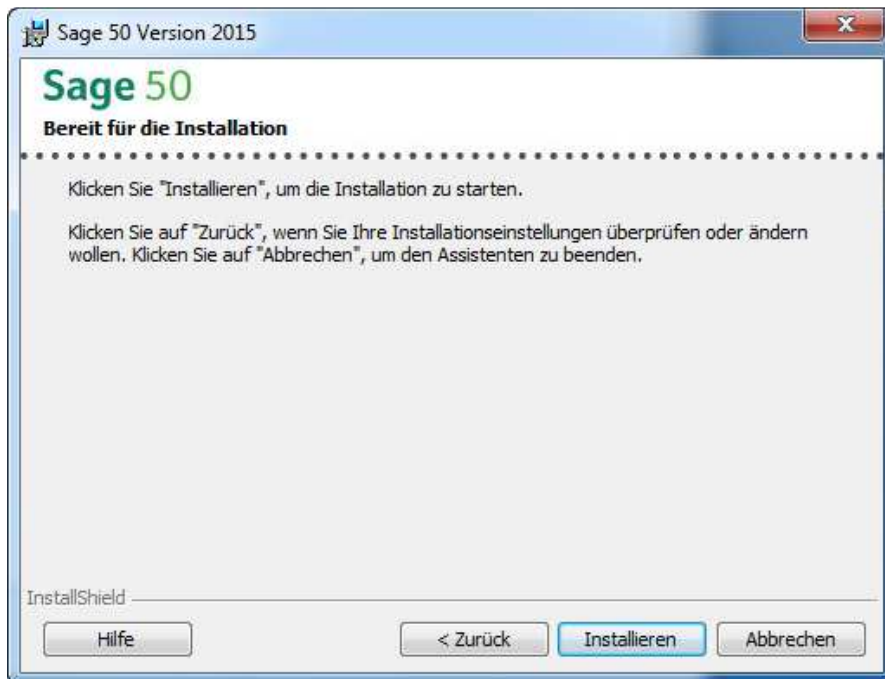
Sage 50 Version 2015

Sage 50

Bereit für die Installation

Klicken Sie "Installieren", um die Installation zu starten.

Klicken Sie auf "Zurück", wenn Sie Ihre Installationseinstellungen überprüfen oder ändern wollen. Klicken Sie auf "Abbrechen", um den Assistenten zu beenden.

InstallShield

Hilfe

< Zurück

Installieren

Abbrechen